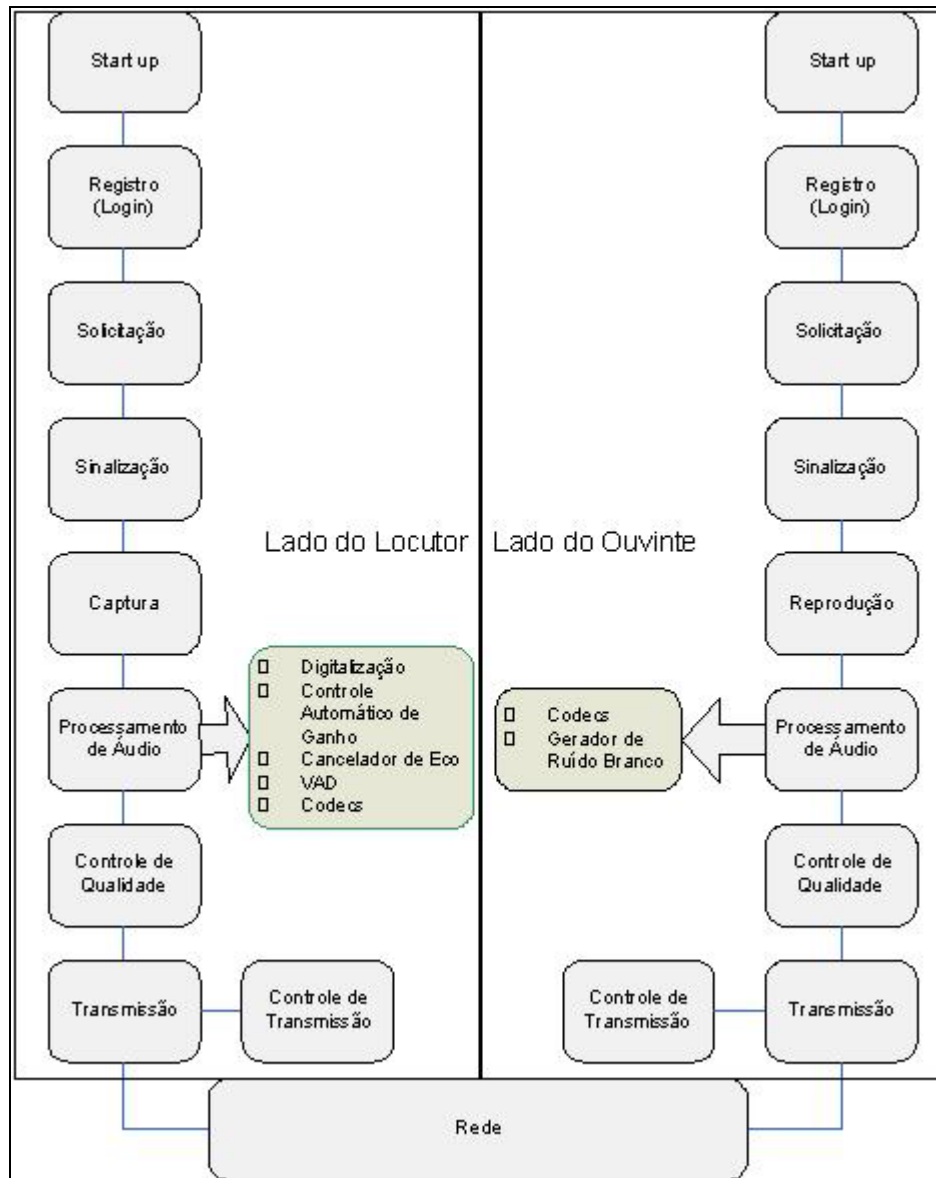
Start up

Registro (Login)

Solicitação

Sinalização

Captura

Processamento de Áudio

Controle de Qualidade

Transmissão

Controle de Transmissão

Lado do Locutor

- Digitalização
- Controle Automático de Ganho
- Cancelador de Eco
- VAD
- Codecs

Start up

Registro (Login)

Solicitação

Sinalização

Lado do Ouvinte

Reprodução

Processamento de Áudio

- Codecs
- Gerador de Ruído Branco

Controle de Qualidade

Controle de Transmissão

Transmissão

Rede